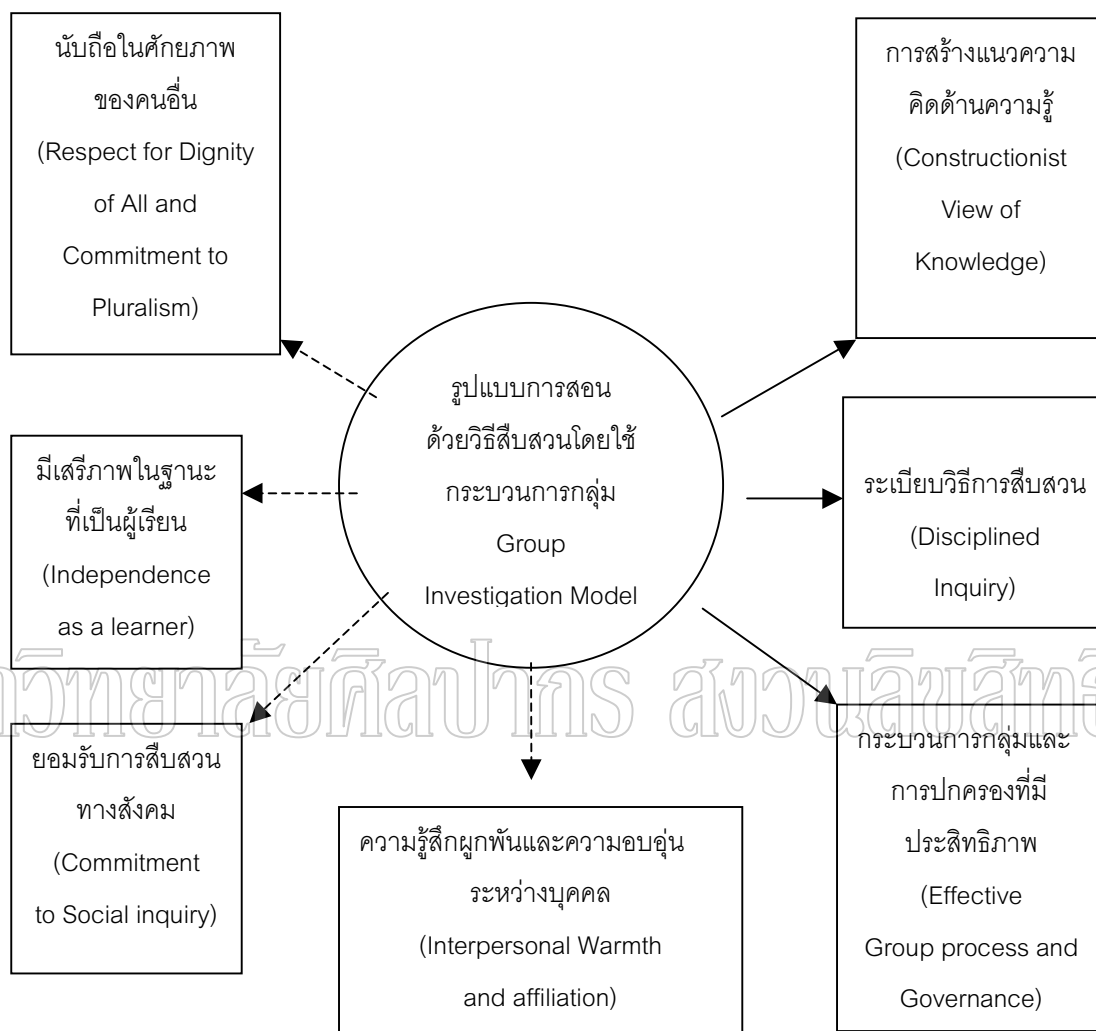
นับถือในศักยภาพของคนอื่น (Respect for Dignity of All and Commitment to Pluralism)

การสร้างแนวความคิดด้านความรู้ (Constructionist View of Knowledge)

รูปแบบการสอนด้วยวิธีสืบสวนโดยใช้กระบวนการกลุ่ม Group Investigation Model

มีเสรีภาพในฐานะที่เป็นผู้เรียน (Independence as a learner)

ระเบียบวิธีการสืบสวน (Disciplined Inquiry)

วิทยาลัยศิลปากร สงวนลิขสิทธิ์

ยอมรับการสืบสวนทางสังคม (Commitment to Social inquiry)

ความรู้สึกผูกพันและความอบอุ่นระหว่างบุคคล (Interpersonal Warmth and affiliation)

กระบวนการกลุ่มและการปกครองที่มีประสิทธิภาพ (Effective Group process and Governance)